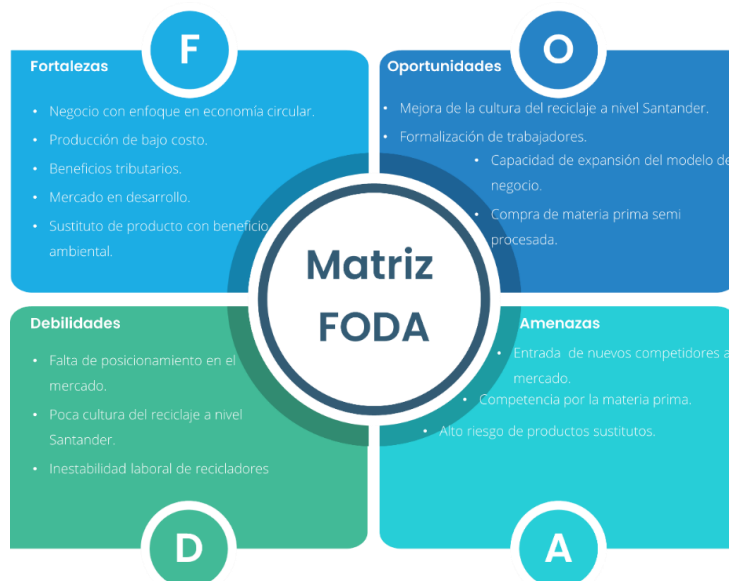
F

Fortalezas

- Negocio con enfoque en economía circular.
- Producción de bajo costo.
- Beneficios tributarios.
- Mercado en desarrollo.
- Sustituto de producto con beneficio ambiental.

O

Oportunidades

- Mejora de la cultura del reciclaje a nivel Santander.
- Formalización de trabajadores.
- Capacidad de expansión del modelo de negocio.
- Compra de materia prima semi procesada.

Matriz FODA

Debilidades

- Falta de posicionamiento en el mercado.
- Poca cultura del reciclaje a nivel Santander.
- Inestabilidad laboral de recicladores

Amenazas

- Entrada de nuevos competidores a mercado.
- Competencia por la materia prima.
- Alto riesgo de productos sustitutos.

D

A